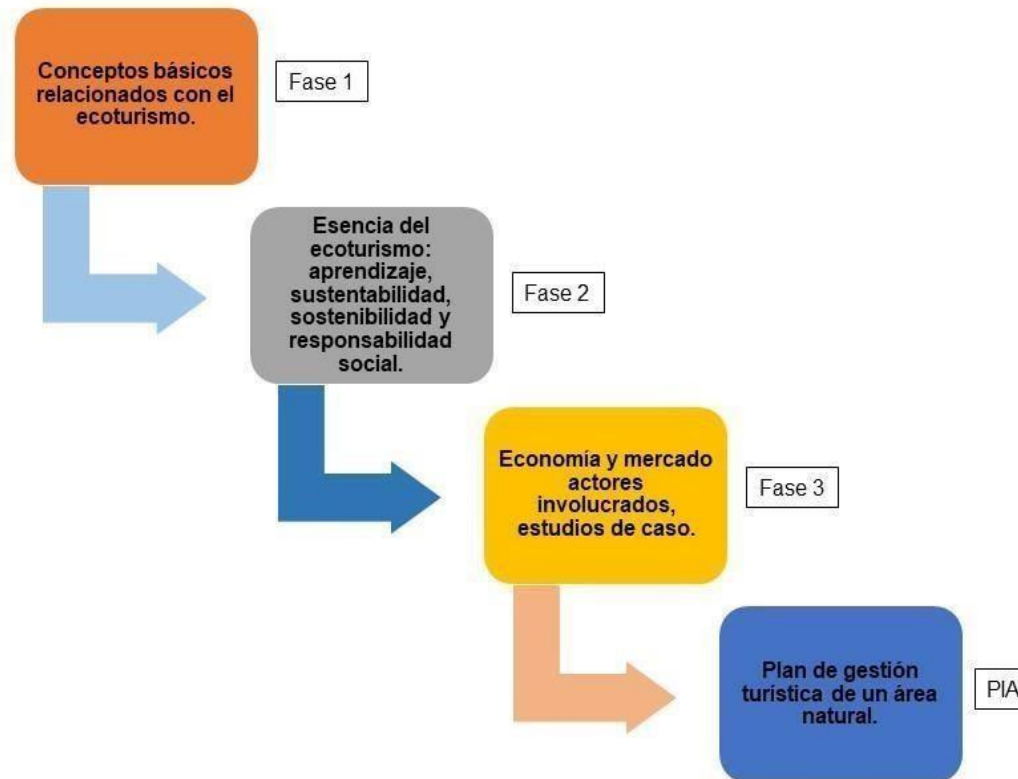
Conceptos básicos relacionados con el ecoturismo.

Fase 1

Esencia del ecoturismo: aprendizaje, sustentabilidad, sostenibilidad y responsabilidad social.

Fase 2

Economía y mercado actores involucrados, estudios de caso.

Fase 3

Plan de gestión turística de un área natural.

PIA